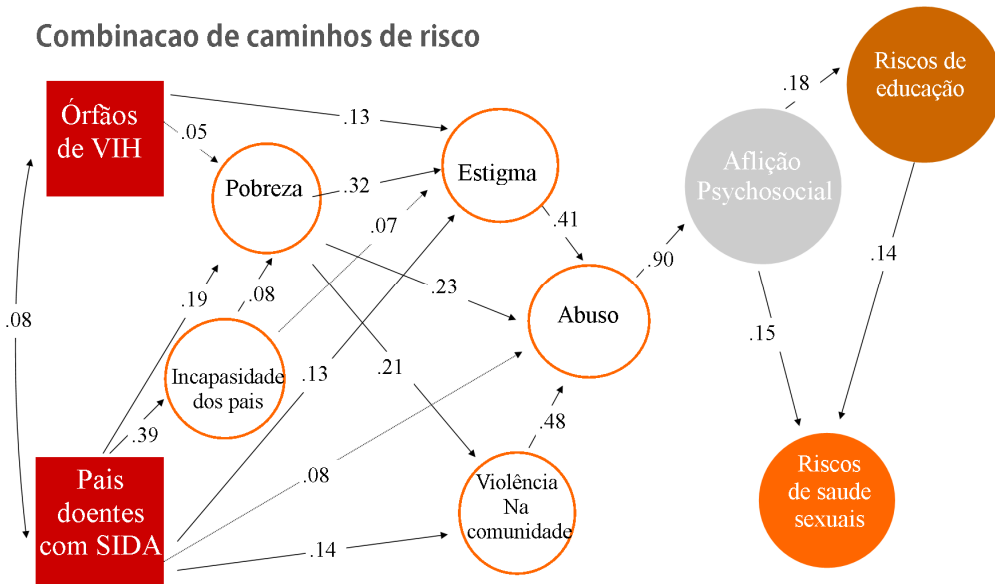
Combinacao de caminhos de risco

Órfãos de VIH

.05

.13

Pobreza

.32

Estigma

.07

.41

.18

Riscos de educação

Aflição Psychosocial

.90

.14

.08

.19

.08

.23

Abuso

.15

Incapasidade dos pais

.13

.21

.39

.48

.08

Pais doentes com SIDA

Violência Na comunidade

.14

Riscos de saude sexuais